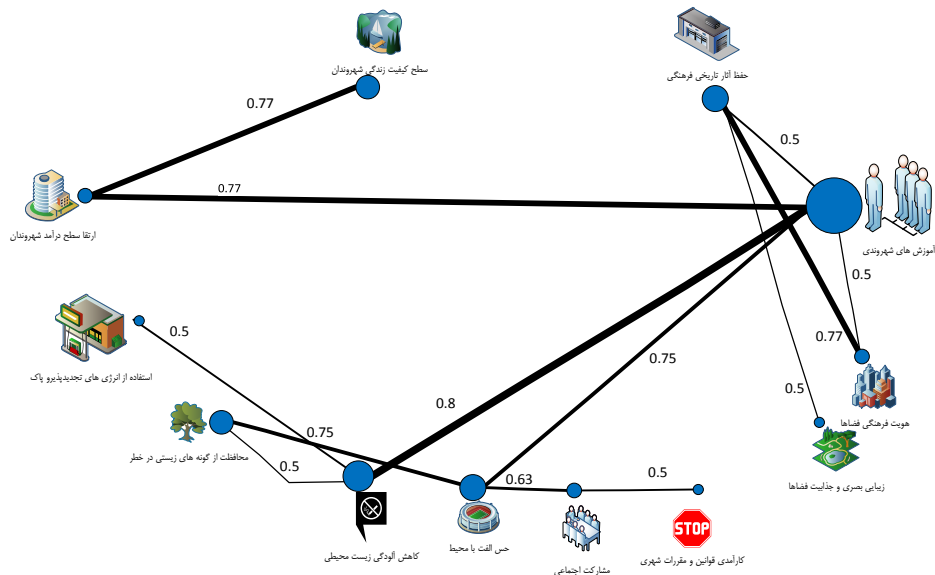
سطح کیفیت زندگی شهروندان

حفظ آثار تاریخی فرهنگی

0.77

0.5

ارتقا سطح درآمد شهروندان

0.77

آموزش های شهروندی

0.5

0.77

0.5

استفاده از انرژی های تجدیدپذیرو پاک

0.5

0.75

0.8

هویت فرهنگی فضاها

0.5

زیبایی بصری و جذابیت فضاها

محافظت از گونه های زیستی در خطر

0.75

0.5

0.63

0.5

STOP

کاهش آلودگی زیست محیطی

حس الفت با محیط

مشارکت اجتماعی

کارآمدی قوانین و مقررات شهری